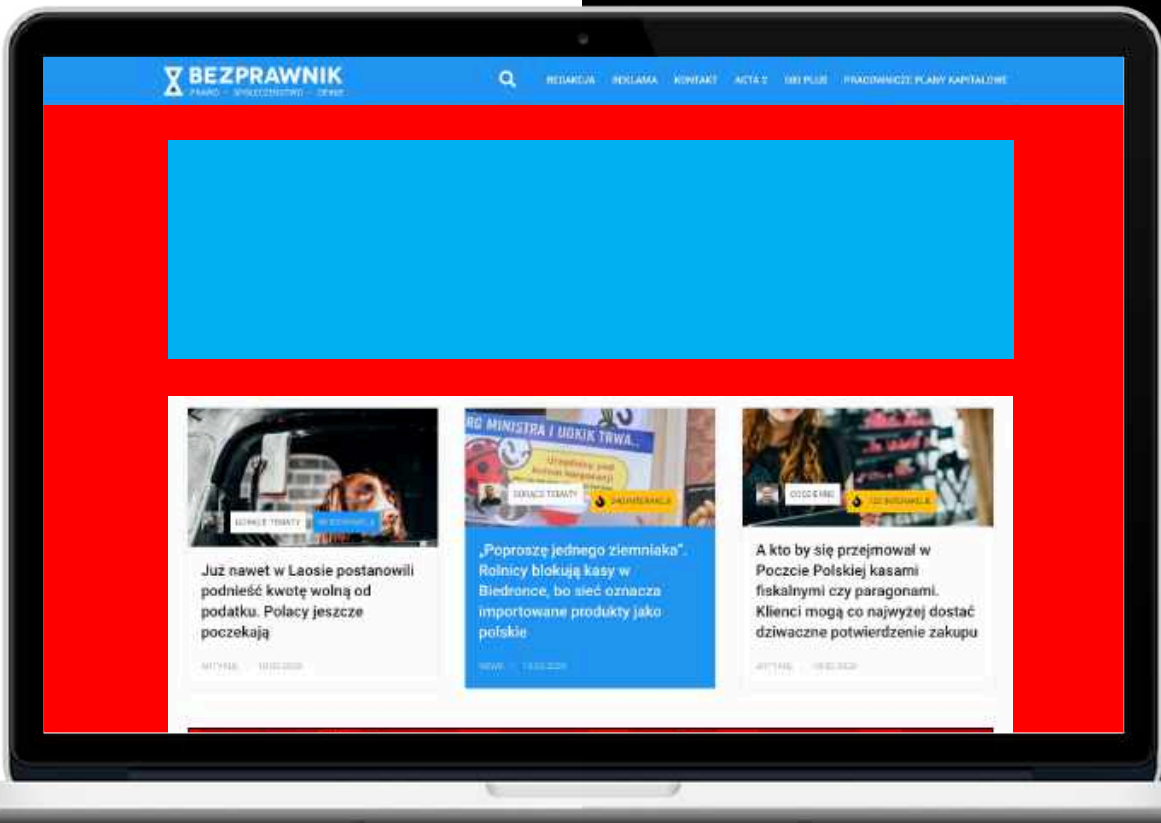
BEZPRAWNIK
PRAWO · SPOŁECZEŃSTWO · OPINIE

REDAKCJA REKLAMA KONTAKT ACTA 2 500 PLUS PRACOWNICZE PLANY KAPITAŁOWE

GORĄCE TEMATY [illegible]

Już nawet w Laosie postanowili podnieść kwotę wolną od podatku. Polacy jeszcze poczekają

ARTYKUŁ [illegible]

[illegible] MINISTRA I UOKIK TRWA...

GORĄCE TEMATY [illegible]

„Poproszę jednego ziemniaka". Rolnicy blokują kasy w Biedronce, bo sieć oznacza importowane produkty jako polskie

NEWS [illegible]

CODZIENNE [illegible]

A kto by się przejmował w Poczcie Polskiej kasami fiskalnymi czy paragonami. Klienci mogą co najwyżej dostać dziwaczne potwierdzenie zakupu

ARTYKUŁ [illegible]